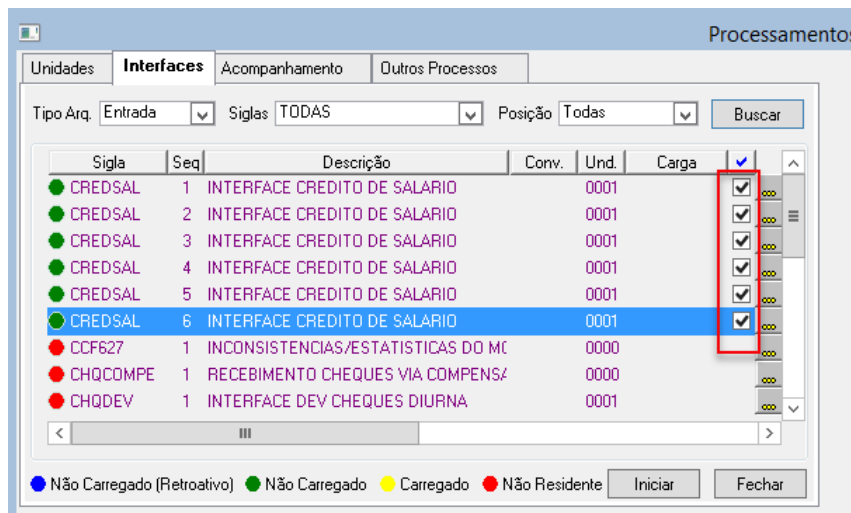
Processamentos

Unidades | Interfaces | Acompanhamento | Outros Processos

Tipo Arq. Entrada Siglas TODAS Posição Todas Buscar

| Sigla | Seq | Descrição | Conv. | Und. | Carga | ✓ |
|---|---|---|---|---|---|---|
| CREDSAL | 1 | INTERFACE CREDITO DE SALARIO | | 0001 | | ☑ |
| CREDSAL | 2 | INTERFACE CREDITO DE SALARIO | | 0001 | | ☑ |
| CREDSAL | 3 | INTERFACE CREDITO DE SALARIO | | 0001 | | ☑ |
| CREDSAL | 4 | INTERFACE CREDITO DE SALARIO | | 0001 | | ☑ |
| CREDSAL | 5 | INTERFACE CREDITO DE SALARIO | | 0001 | | ☑ |
| CREDSAL | 6 | INTERFACE CREDITO DE SALARIO | | 0001 | | ☑ |
| CCF627 | 1 | INCONSISTENCIAS/ESTATISTICAS DO M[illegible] | | 0000 | | |
| CHQCOMPE | 1 | RECEBIMENTO CHEQUES VIA COMPENS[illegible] | | 0000 | | |
| CHQDEV | 1 | INTERFACE DEV CHEQUES DIURNA | | 0001 | | |

Não Carregado (Retroativo) Não Carregado Carregado Não Residente Iniciar Fechar